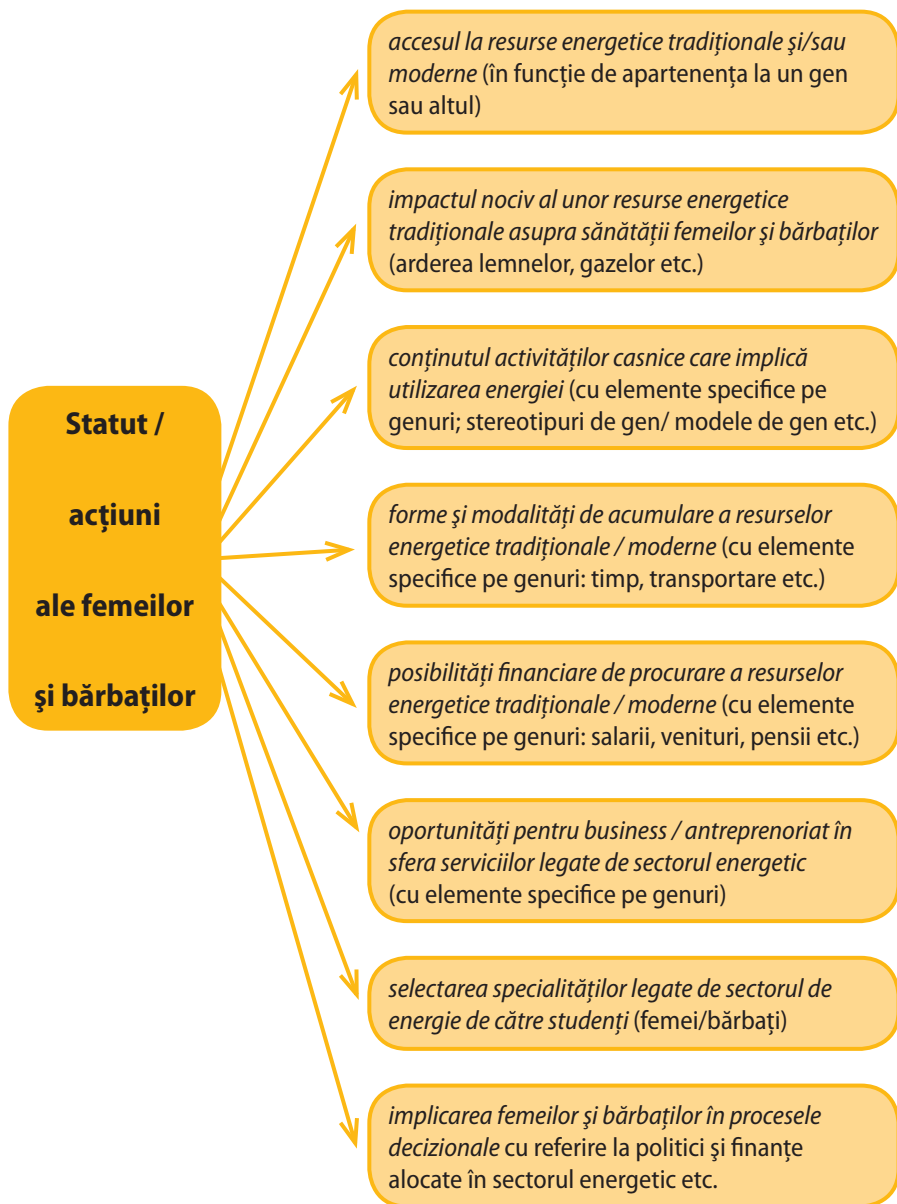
Statut /

acţiuni

ale femeilor

şi bărbaţilor

accesul la resurse energetice tradiţionale şi/sau moderne (în funcţie de apartenenţa la un gen sau altul)

impactul nociv al unor resurse energetice tradiţionale asupra sănătăţii femeilor şi bărbaţilor (arderea lemnelor, gazelor etc.)

conţinutul activităţilor casnice care implică utilizarea energiei (cu elemente specifice pe genuri; stereotipuri de gen/ modele de gen etc.)

forme şi modalităţi de acumulare a resurselor energetice tradiţionale / moderne (cu elemente specifice pe genuri: timp, transportare etc.)

posibilităţi financiare de procurare a resurselor energetice tradiţionale / moderne (cu elemente specifice pe genuri: salarii, venituri, pensii etc.)

oportunităţi pentru business / antreprenoriat în sfera serviciilor legate de sectorul energetic (cu elemente specifice pe genuri)

selectarea specialităţilor legate de sectorul de energie de către studenţi (femei/bărbaţi)

implicarea femeilor şi bărbaţilor în procesele decizionale cu referire la politici şi finanţe alocate în sectorul energetic etc.